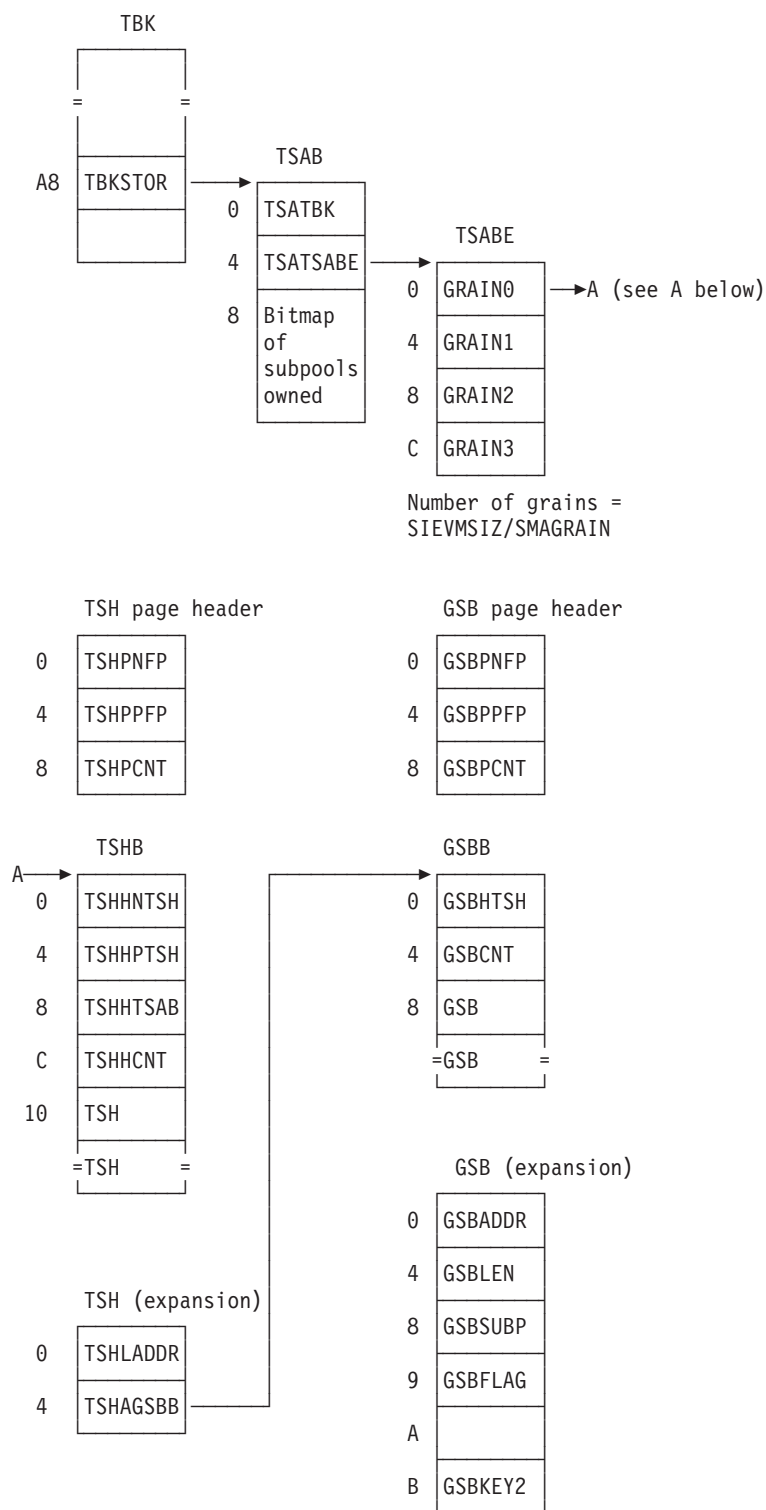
TBK

=

=

A8 TBKSTOR

TSAB

0 TSATBK

4 TSATSABE

8 Bitmap of subpools owned

TSABE

0 GRAIN0 A (see A below)

4 GRAIN1

8 GRAIN2

C GRAIN3

Number of grains = SIEVMSIZ/SMAGRAIN

TSH page header

0 TSHPNFP

4 TSHPPFP

8 TSHPCNT

GSB page header

0 GSBPNFP

4 GSBPPFP

8 GSBPCNT

TSHB

A

0 TSHHNTSH

4 TSHHPTSH

8 TSHHTSAB

C TSHHCNT

10 TSH

=TSH =

GSBB

0 GSBHTSH

4 GSBCNT

8 GSB

=GSB =

GSB (expansion)

0 GSBADDR

4 GSBLEN

8 GSBSUBP

9 GSBFLAG

A

B GSBKEY2

TSH (expansion)

0 TSHLADDR

4 TSHAGSBB